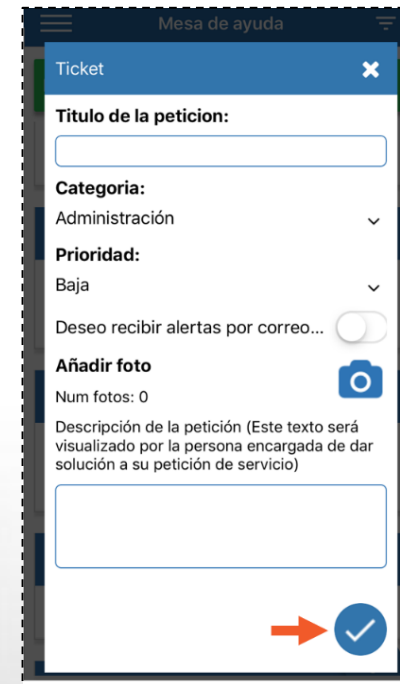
Mesa de ayuda

Ticket

Titulo de la peticion:

Categoria:

Administración

Prioridad:

Baja

Deseo recibir alertas por correo...

Añadir foto

Num fotos: 0

Descripción de la petición (Este texto será visualizado por la persona encargada de dar solución a su petición de servicio)